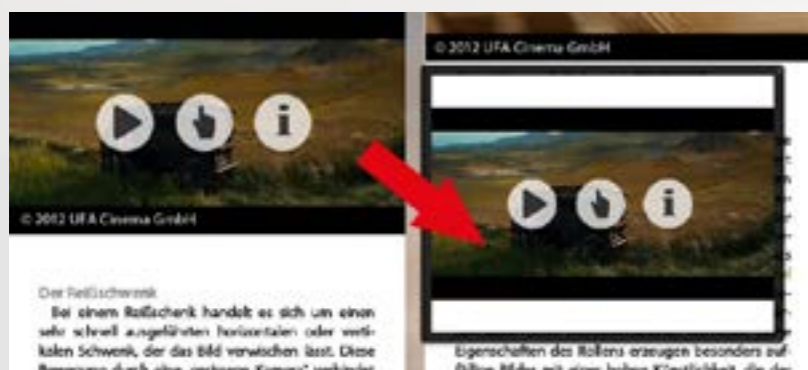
© 2012 UFA Cinema GmbH

© 2012 UFA Cinema GmbH

Der Reißschwenk

Bei einem Reißschwenk handelt es sich um einen sehr schnell ausgeführten horizontalen oder vertikalen Schwenk, der das Bild verwischen lässt. Diese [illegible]

Eigenschaften des Rollens erzeugen besonders auf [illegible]